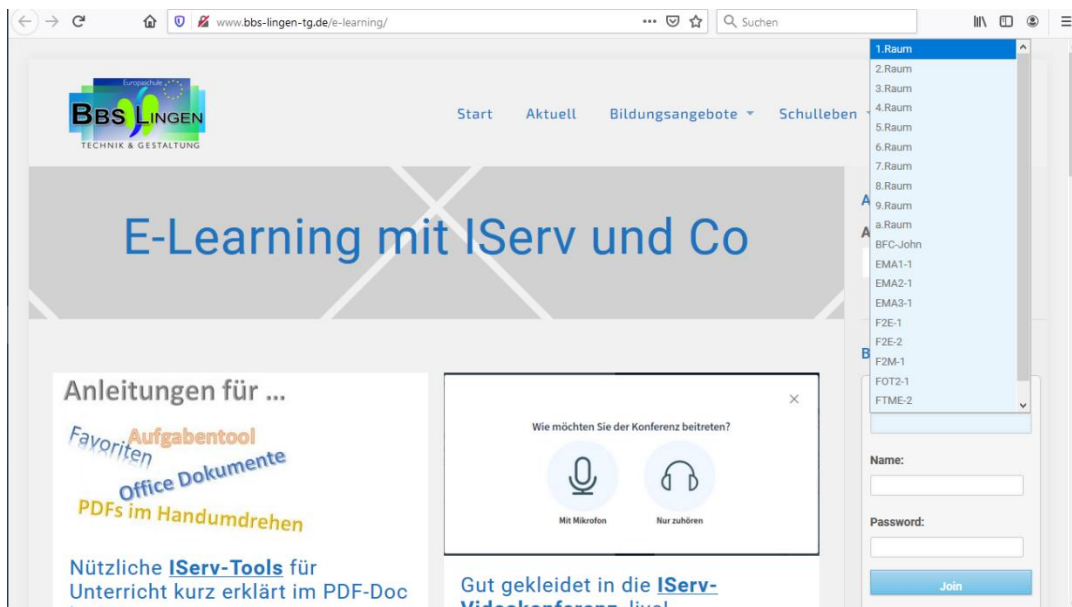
www.bbs-lingen-tg.de/e-learning/

Suchen

Europaschule
BBS LINGEN
TECHNIK & GESTALTUNG

Start Aktuell Bildungsangebote Schulleben

1.Raum
2.Raum
3.Raum
4.Raum
5.Raum
6.Raum
7.Raum
8.Raum
9.Raum
a.Raum
BFC-John
EMA1-1
EMA2-1
EMA3-1
F2E-1
F2E-2
F2M-1
FOT2-1
FTME-2

E-Learning mit IServ und Co

Anleitungen für ...
Favoriten
Aufgabentool
Office Dokumente
PDFs im Handumdrehen

Nützliche **IServ-Tools** für Unterricht kurz erklärt im PDF-Doc

Wie möchten Sie der Konferenz beitreten?

Mit Mikrofon

Nur zuhören

Gut gekleidet in die **IServ-**
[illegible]

Name:

Password:

Join